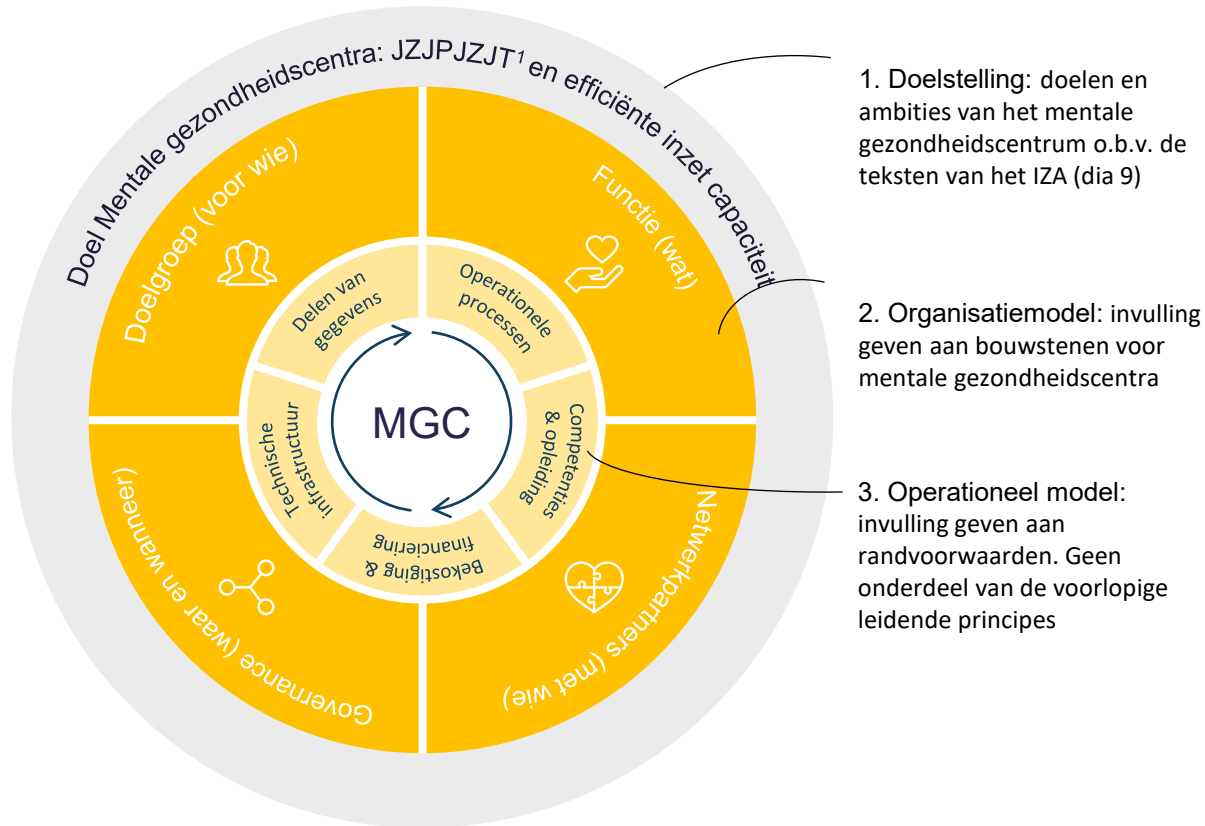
Doel Mentale gezondheidscentra: JZJPJZJT$^1$ en efficiënte inzet capaciteit

Doelgroep (voor wie)

Functie (wat)

Governance (waar en wanneer)

Netwerkpartners (met wie)

Delen van gegevens

Operationele processen

Technische infrastructuur

Competenties & opleiding

Bekostiging & financiering

MGC

1. Doelstelling: doelen en ambities van het mentale gezondheidscentrum o.b.v. de teksten van het IZA (dia 9)

2. Organisatiemodel: invulling geven aan bouwstenen voor mentale gezondheidscentra

3. Operationeel model: invulling geven aan randvoorwaarden. Geen onderdeel van de voorlopige leidende principes